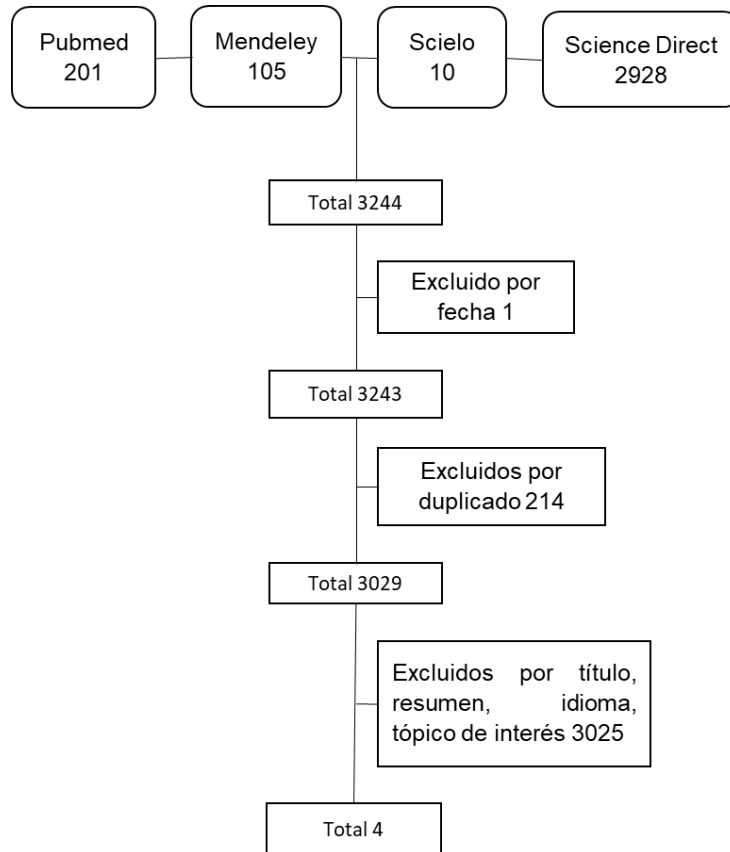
Pubmed
201

Mendeley
105

Scielo
10

Science Direct
2928

Total 3244

Excluido por fecha 1

Total 3243

Excluidos por duplicado 214

Total 3029

Excluidos por título, resumen, idioma, tópico de interés 3025

Total 4